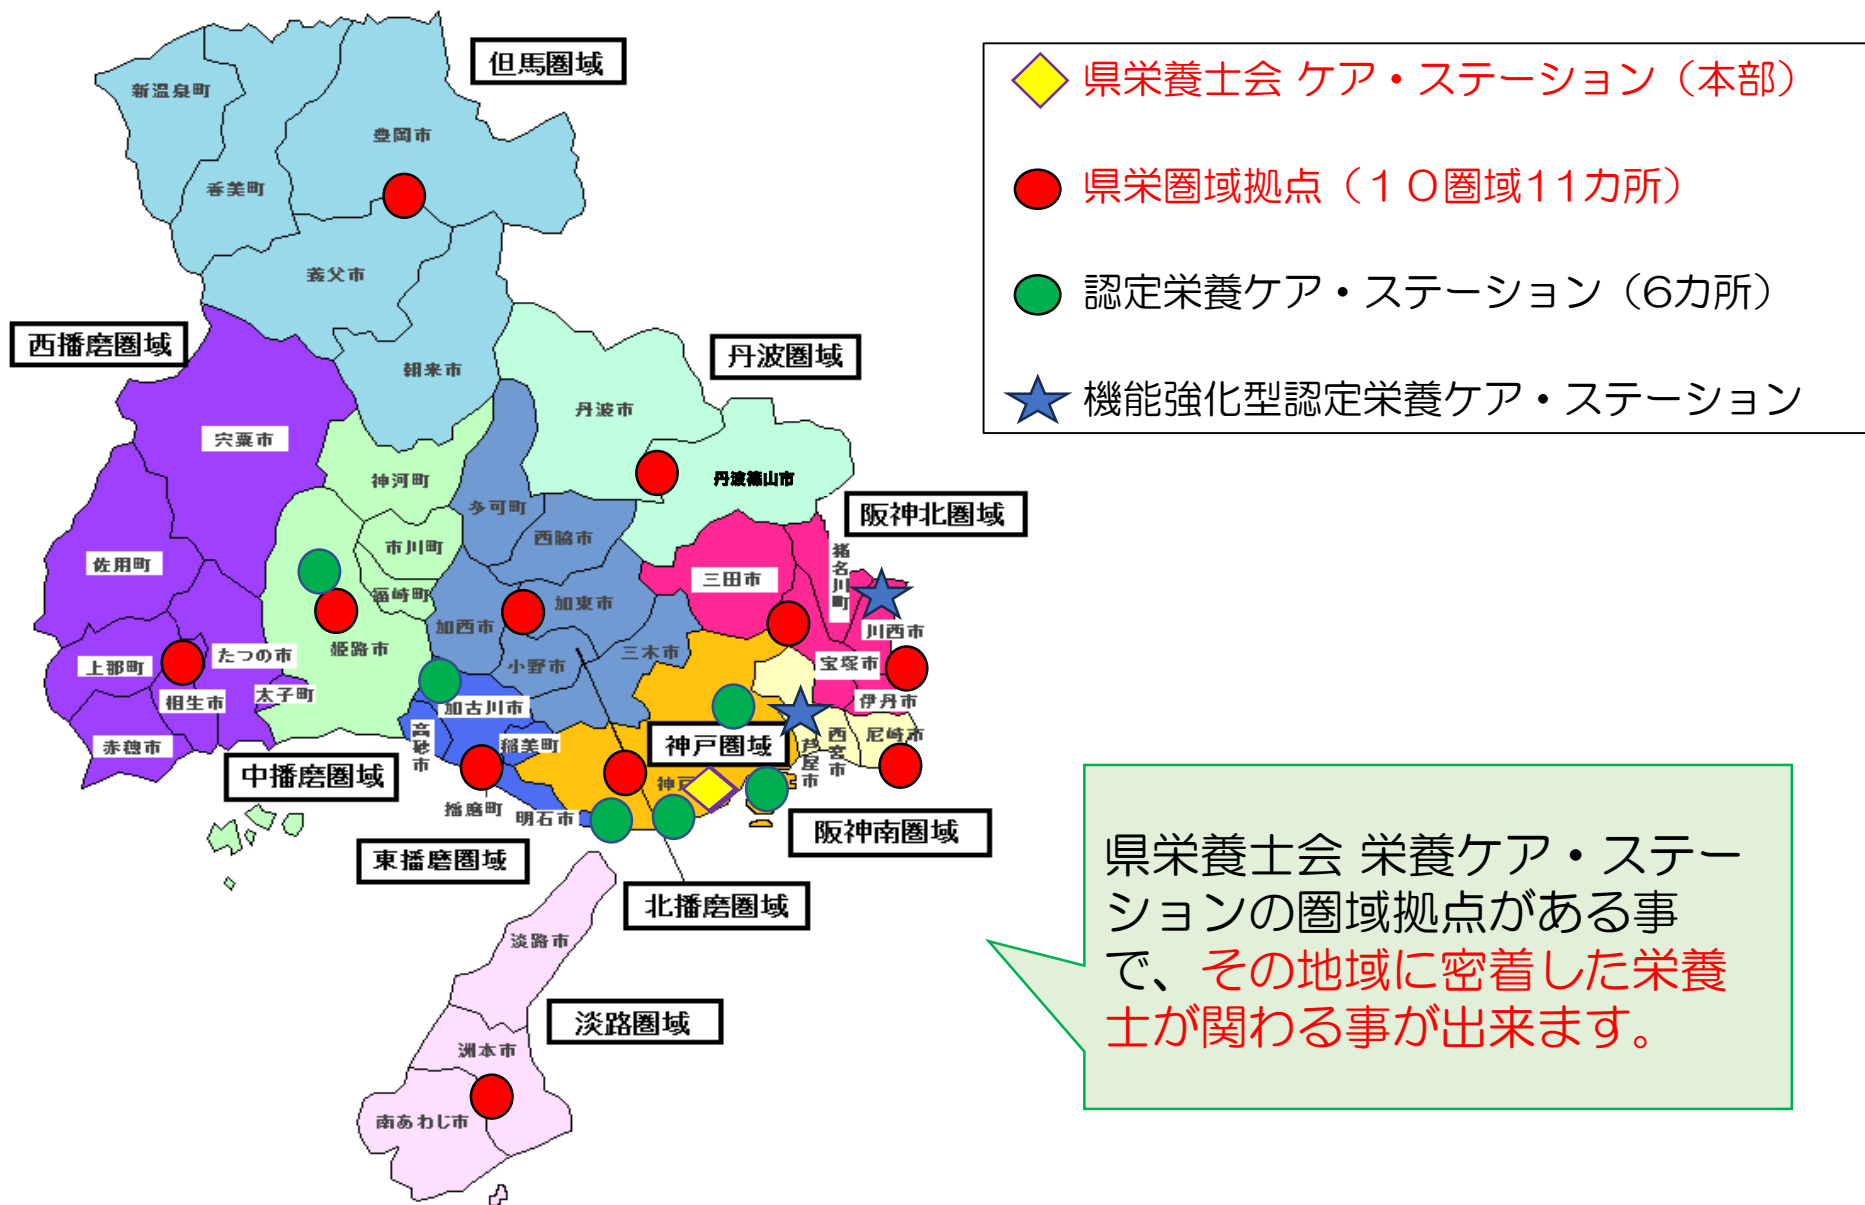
県栄養士会 ケア・ステーション（本部）

県栄圏域拠点（１０圏域11カ所）

認定栄養ケア・ステーション（6カ所）

機能強化型認定栄養ケア・ステーション

但馬圏域

新温泉町

豊岡市

香美町

養父市

朝来市

西播磨圏域

丹波圏域

丹波市

丹波篠山市

宍粟市

神河町

多可町

西脇市

阪神北圏域

市川町

佐用町

福崎町

加東市

三田市

猪名川町

川西市

加西市

上郡町

たつの市

姫路市

三木市

宝塚市

小野市

伊丹市

相生市

太子町

加古川市

赤穂市

高砂市

稲美町

神戸圏域

芦屋市

西宮市

尼崎市

中播磨圏域

神戸

播磨町

明石市

阪神南圏域

東播磨圏域

北播磨圏域

淡路市

淡路圏域

洲本市

南あわじ市

県栄養士会 栄養ケア・ステーションの圏域拠点がある事で、その地域に密着した栄養士が関わる事が出来ます。